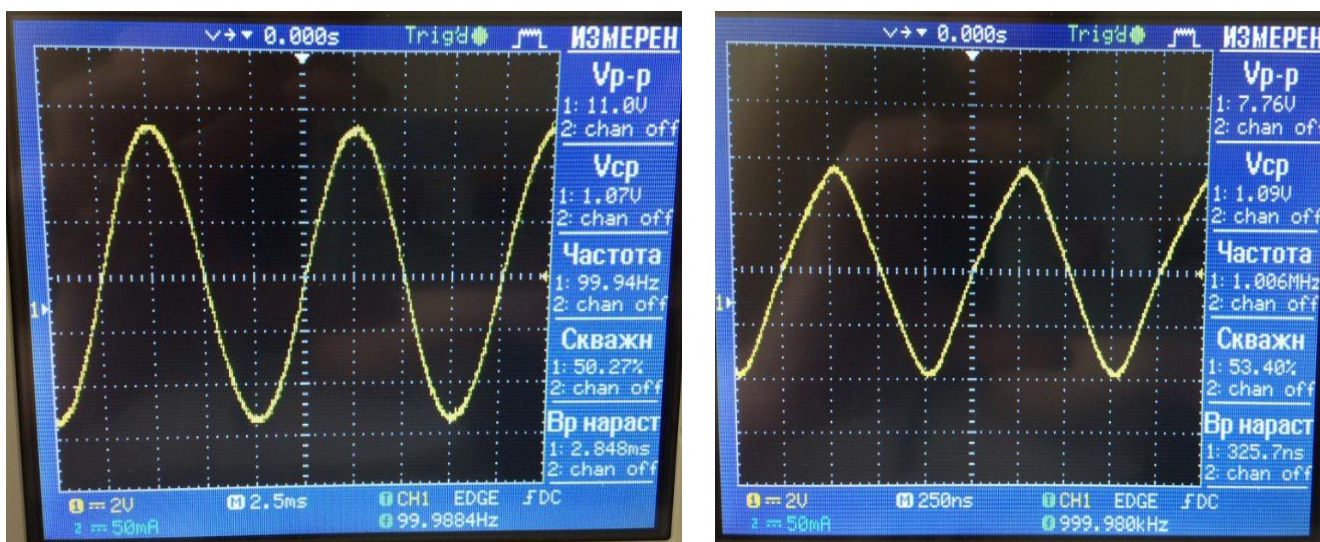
↔▾ 0.000s Trig'd ИЗМЕРЕН

Vp-p
1: 11.0V
2: chan off

Vcp
1: 1.07V
2: chan off

Частота
1: 99.94Hz
2: chan off

Скважн
1: 50.27%
2: chan off

Вр нараст
1: 2.848ms
2: chan off

1

1 ═ 2V
2 ═ 50mA
M 2.5ms
CH1 EDGE ƒ DC
99.9884Hz

↔▾ 0.000s Trig'd ИЗМЕРЕН

Vp-p
1: 7.76V
2: chan off

Vcp
1: 1.09V
2: chan off

Частота
1: 1.006MHz
2: chan off

Скважн
1: 53.40%
2: chan off

Вр нараст
1: 325.7ns
2: chan off

1

1 ═ 2V
2 ═ 50mA
M 250ns
CH1 EDGE ƒ DC
999.980kHz